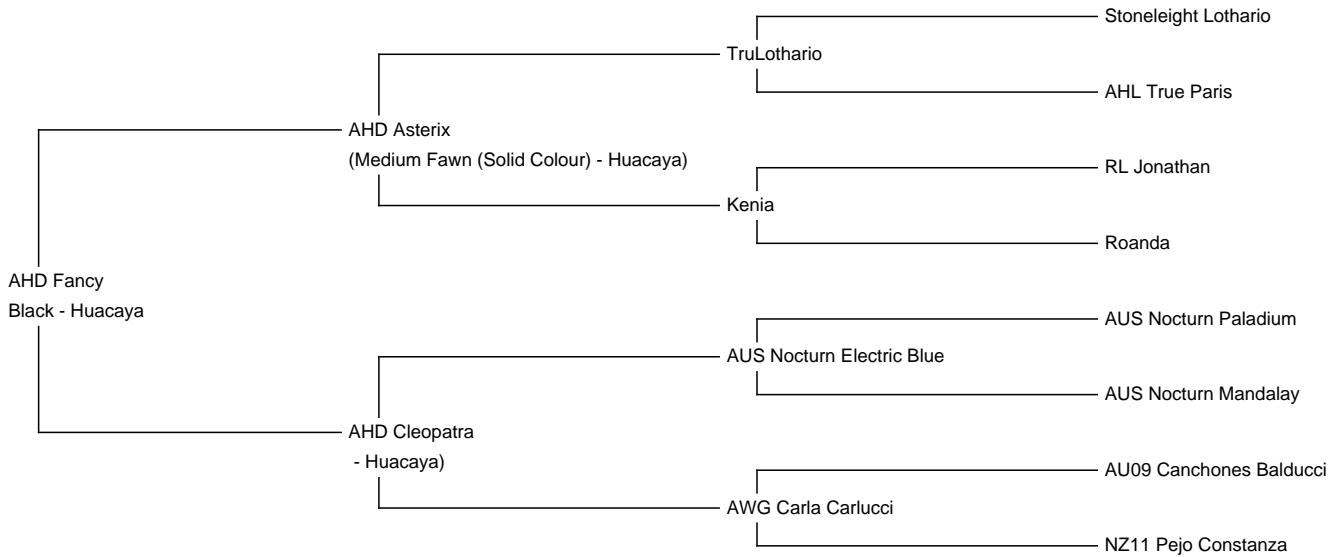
Stoneleight Lothario

TruLothario

AHL True Paris

AHD Asterix

(Medium Fawn (Solid Colour) - Huacaya)

RL Jonathan

Kenia

Roanda

AHD Fancy

Black - Huacaya

AUS Nocturn Paladium

AUS Nocturn Electric Blue

AUS Nocturn Mandalay

AHD Cleopatra

- Huacaya)

AU09 Canchones Balducci

AWG Carla Carlucci

NZ11 Pejo Constanza